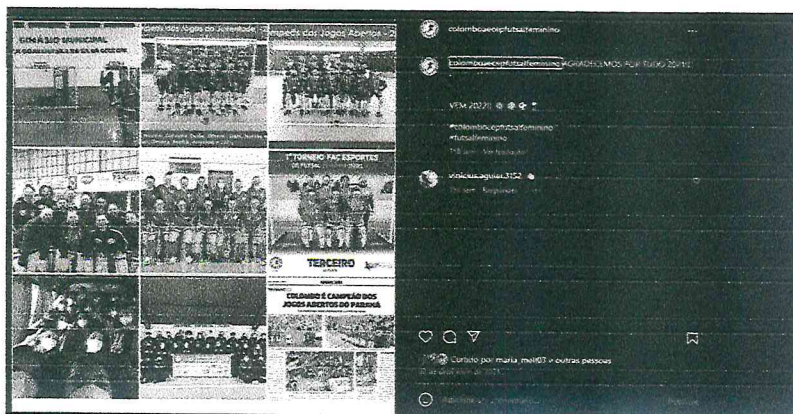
GINÁSIO MUNICIPAL

Campeã dos Jogos da Juventude

Campeãs dos Jogos Abertos - 2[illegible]

1º TORNEIO FAC ESPORTES

TERCEIRO

COLOMBO É CAMPEÃO DOS JOGOS ABERTOS DO PARANÁ

colomboaeepfutsalfeminino ...

colomboaeepfutsalfeminino AGRADECEMOS POR TUDO 2021!!

VEM 2022!!

#colomboaeepfutsalfeminino
#futsalfeminino

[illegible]

viniciusaguiar3152

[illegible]

Curtido por maria_melt07 e outras pessoas

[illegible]

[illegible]